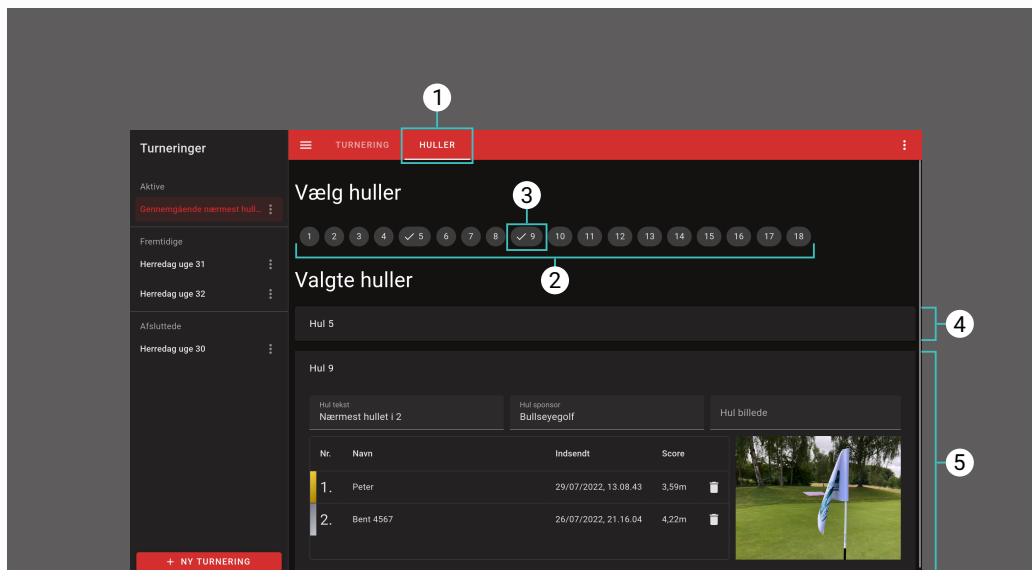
1

Turneringer

Aktive

Gennemgående nærmest hull...

Fremtidige

Herredag uge 31

Herredag uge 32

Afsluttede

Herredag uge 30

+ NY TURNERING

TURNERING HULLER

Vælg huller

3

1 2 3 4 ✓ 5 6 7 8 ✓ 9 10 11 12 13 14 15 16 17 18

2

Valgte huller

Hul 5

4

Hul 9

5

Hul tekst
Nærmest hullet i 2

Hul sponsor
Bullseyegolf

Hul billede

| Nr. | Navn | Indsendt | Score |
|---|---|---|---|
| 1. | Peter | 29/07/2022, 13.08.43 | 3,59m |
| 2. | Bent 4567 | 26/07/2022, 21.16.04 | 4,22m |